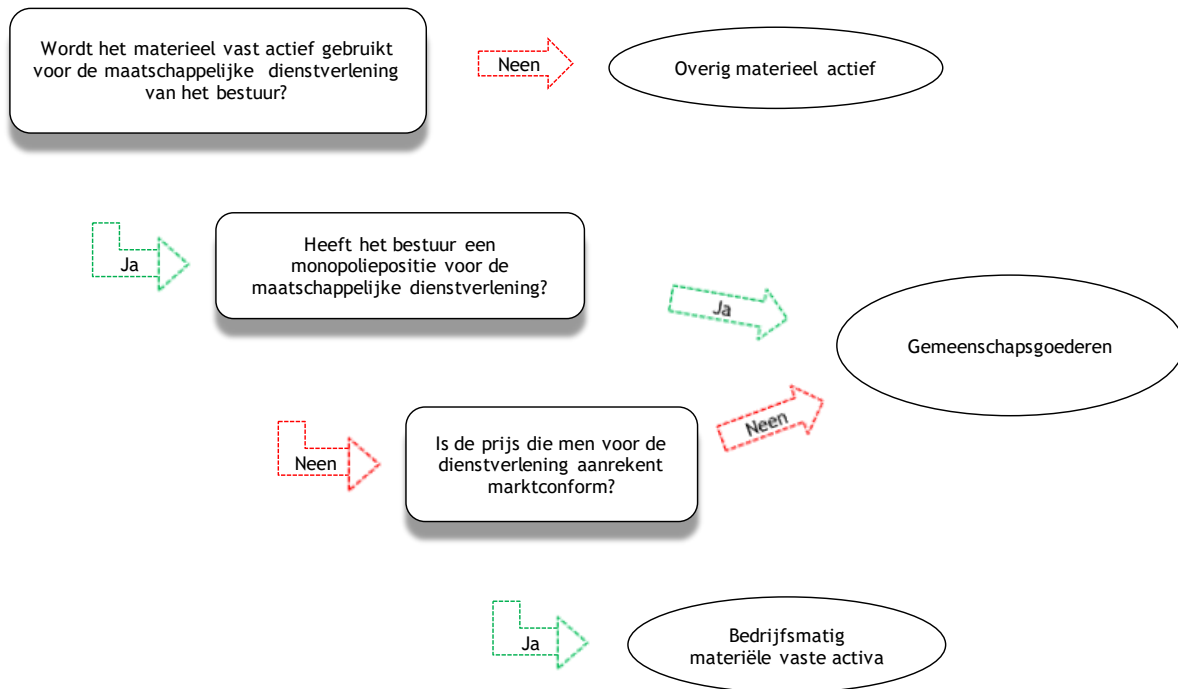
Wordt het materieel vast actief gebruikt voor de maatschappelijke dienstverlening van het bestuur?

Neen

Overig materieel actief

Ja

Heeft het bestuur een monopoliepositie voor de maatschappelijke dienstverlening?

Ja

Gemeenschapsgoederen

Neen

Is de prijs die men voor de dienstverlening aanrekent marktconform?

Neen

Ja

Bedrijfsmatig materiële vaste activa